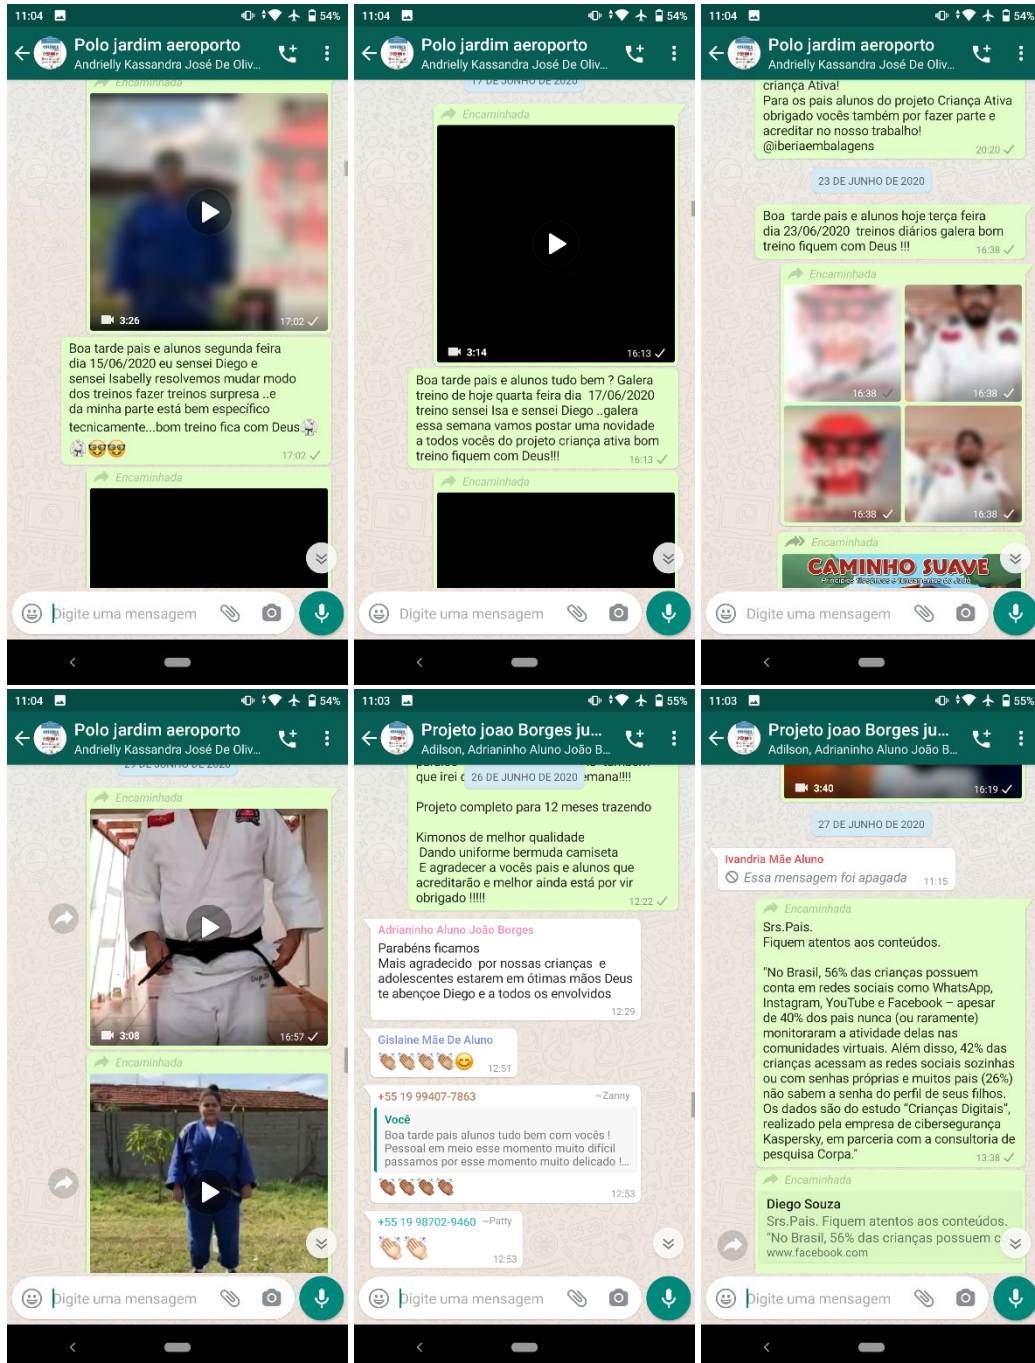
11:04 54%

Polo jardim aeroporto
Andrielly Kassandra José De Oliv...

Encaminhada

3:26 17:02

Boa tarde pais e alunos segunda feira dia 15/06/2020 eu sensei Diego e sensei Isabelly resolvemos mudar modo dos treinos fazer treinos surpresa ..e da minha parte está bem específico tecnicamente...bom treino fica com Deus 17:02

Encaminhada

Digite uma mensagem

11:04 54%

Polo jardim aeroporto
Andrielly Kassandra José De Oliv...

17 DE JUNHO DE 2020

Encaminhada

3:14 16:13

Boa tarde pais e alunos tudo bem ? Galera treino de hoje quarta feira dia 17/06/2020 treino sensei Isa e sensei Diego ..galera essa semana vamos postar uma novidade a todos vocês do projeto criança ativa bom treino fiquem com Deus!!! 16:13

Encaminhada

Digite uma mensagem

11:04 54%

Polo jardim aeroporto
Andrielly Kassandra José De Oliv...

criança Ativa!
Para os pais alunos do projeto Criança Ativa obrigado vocês também por fazer parte e acreditar no nosso trabalho!
@iberiaembalagens 20:20

23 DE JUNHO DE 2020

Boa tarde pais e alunos hoje terça feira dia 23/06/2020 treinos diários galera bom treino fiquem com Deus !!! 16:38

Encaminhada

16:38 16:38 16:38 16:38

Encaminhada

CAMINHO SUAVE

Digite uma mensagem

11:04 54%

Polo jardim aeroporto
Andrielly Kassandra José De Oliv...

Encaminhada

3:08 16:57

Encaminhada

Digite uma mensagem

11:03 55%

Projeto joao Borges ju...
Adilson, Adrianinho Aluno João B...

que irei c 26 DE JUNHO DE 2020 mana!!!

Projeto completo para 12 meses trazendo

Kimonos de melhor qualidade
Dando uniforme bermuda camiseta
E agradecer a vocês pais e alunos que acreditarão e melhor ainda está por vir obrigado !!!!! 12:22

Adrianinho Aluno João Borges
Parabéns ficamos
Mais agradecido por nossas crianças e adolescentes estarem em ótimas mãos Deus te abençoe Diego e a todos os envolvidos 12:29

Gislaine Mãe De Aluno
12:51

+55 19 99407-7863 ~Zanny
Você
Boa tarde pais alunos tudo bem com vocês ! Pessoal em meio esse momento muito difícil passamos por esse momento muito delicado !...
12:53

+55 19 98702-9460 ~Patty
12:53

Digite uma mensagem

11:03 55%

Projeto joao Borges ju...
Adilson, Adrianinho Aluno João B...

3:40 16:19

27 DE JUNHO DE 2020

Ivandria Mãe Aluno
Essa mensagem foi apagada 11:15

Encaminhada
Srs.Pais.
Fiquem atentos aos conteúdos.

"No Brasil, 56% das crianças possuem conta em redes sociais como WhatsApp, Instagram, YouTube e Facebook – apesar de 40% dos pais nunca (ou raramente) monitoraram a atividade delas nas comunidades virtuais. Além disso, 42% das crianças acessam as redes sociais sozinhas ou com senhas próprias e muitos pais (26%) não sabem a senha do perfil de seus filhos. Os dados são do estudo "Crianças Digitais", realizado pela empresa de cibersegurança Kaspersky, em parceria com a consultoria de pesquisa Corpa." 13:38

Encaminhada
Diego Souza
Srs.Pais. Fiquem atentos aos conteúdos. "No Brasil, 56% das crianças possuem c
www.facebook.com

Digite uma mensagem